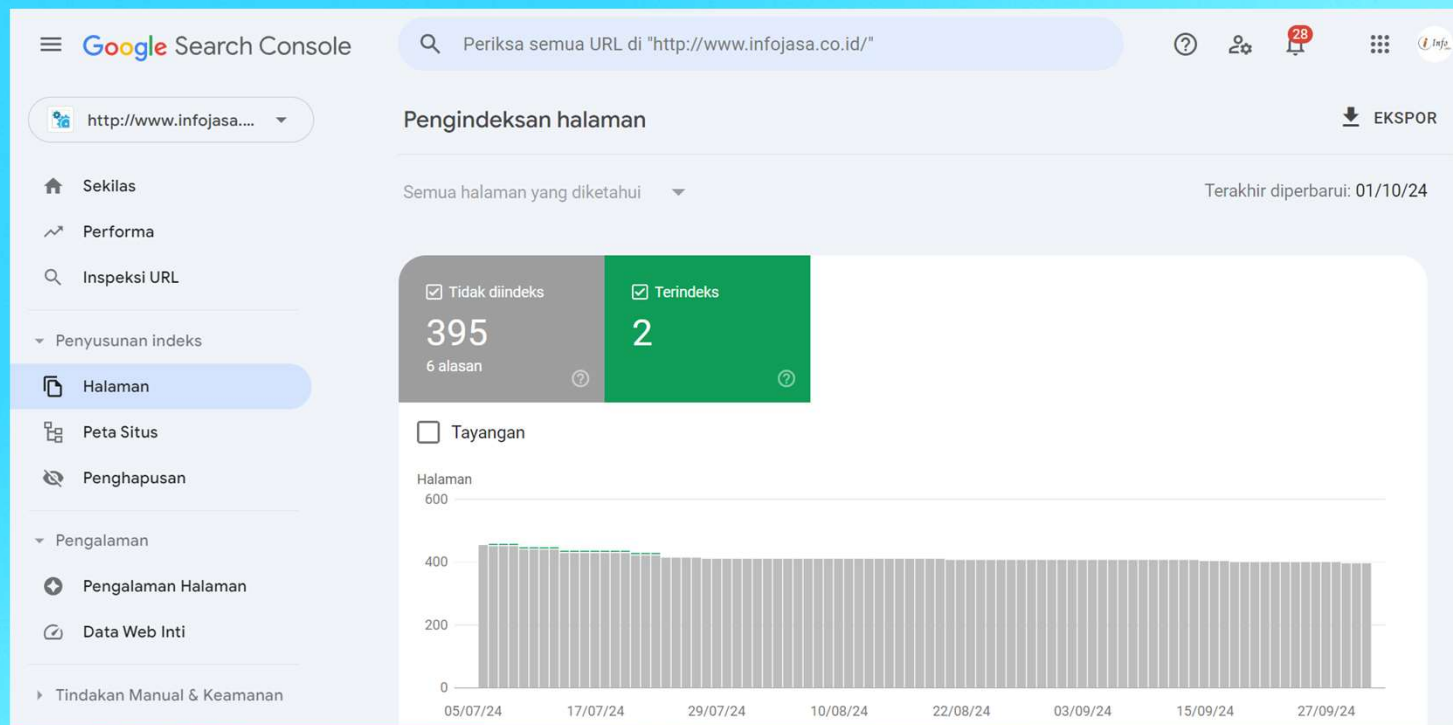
Google Search Console

Periksa semua URL di "http://www.infojasa.co.id/"

28

http://www.infojasa....

Sekilas
Performa
Inspeksi URL

Penyusunan indeks
Halaman
Peta Situs
Penghapusan

Pengalaman
Pengalaman Halaman
Data Web Inti

Tindakan Manual & Keamanan

Pengindeksan halaman

EKSPOR

Semua halaman yang diketahui

Terakhir diperbarui: 01/10/24

Tidak diindeks
395
6 alasan

Terindeks
2

Tayangan

Halaman
600
400
200
0

05/07/24 17/07/24 29/07/24 10/08/24 22/08/24 03/09/24 15/09/24 27/09/24